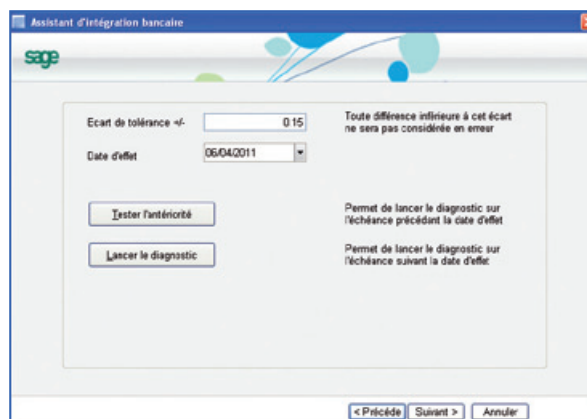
Assistant d'intégration bancaire

sage

Ecart de tolérance +/- 0.15

Toute différence inifirieure à cet écart ne sera pas considérée en erreur

Date d'effet 06/04/2011

Tester l'antériorité

Permet de lancer le diagnostic sur l'échéance précédant la date d'effet

Lancer le diagnostic

Permet de lancer le diagnostic sur l'échéance suivant la date d'effet

< Précéde | Suivant > | Annuler